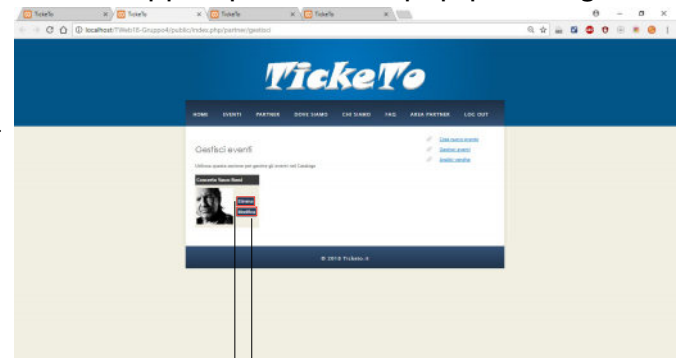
TicketTo
TicketTo
TicketTo
TicketTo

localhost/TWeb18-Gruppo4/public/index.php/partner/gestisci

TickeTo

HOME EVENTI PARTNER DOVE SIAMO CHI SIAMO FAQ AREA PARTNER LOG OUT

Gestisci eventi

Utilizza questa sezione per gestire gli eventi nel Catalogo

Crea nuovo evento
Gestisci eventi
Analisi vendite

Concerto Nuova Band

Elimina
Modifica

© 2018 TickeTo.it